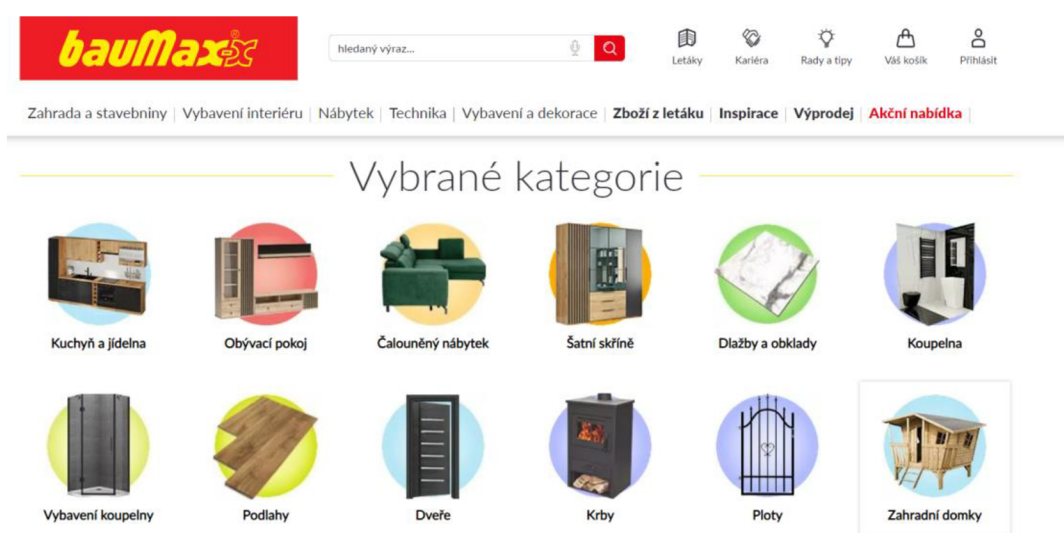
bauMax

hledaný výraz...

Letáky | Kariéra | Rady a tipy | Váš košík | Přihlásit

Zahrada a stavebniny | Vybavení interiéru | Nábytek | Technika | Vybavení a dekorace | Zboží z letáku | Inspirace | Výprodej | Akční nabídka |

Vybrané kategorie

Kuchyň a jídelna

Obývací pokoj

Čalouněný nábytek

Šatní skříně

Dlažby a obklady

Koupelna

Vybavení koupelny

Podlahy

Dveře

Krby

Ploty

Zahradní domky